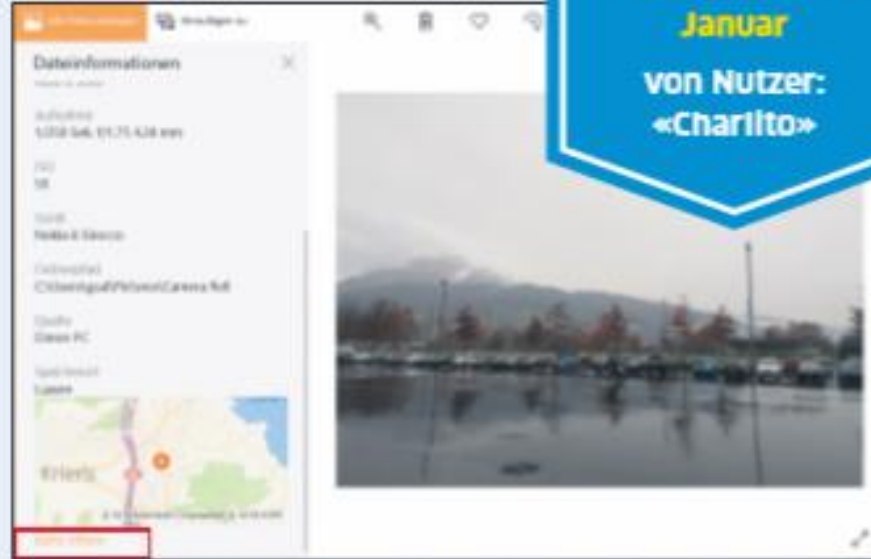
Januar
von Nutzer: «Charlito»

Dateiinformationen

Aufnahme
1/250 Sek. f/1.75 4.24 mm

ISO
50

Gerät
Nokia 6 Sirocco

Dateipfad
C:\Users\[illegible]\Pictures\Camera Roll

Quelle
Dieser PC

Speicherort
Luzern

Kriens

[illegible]